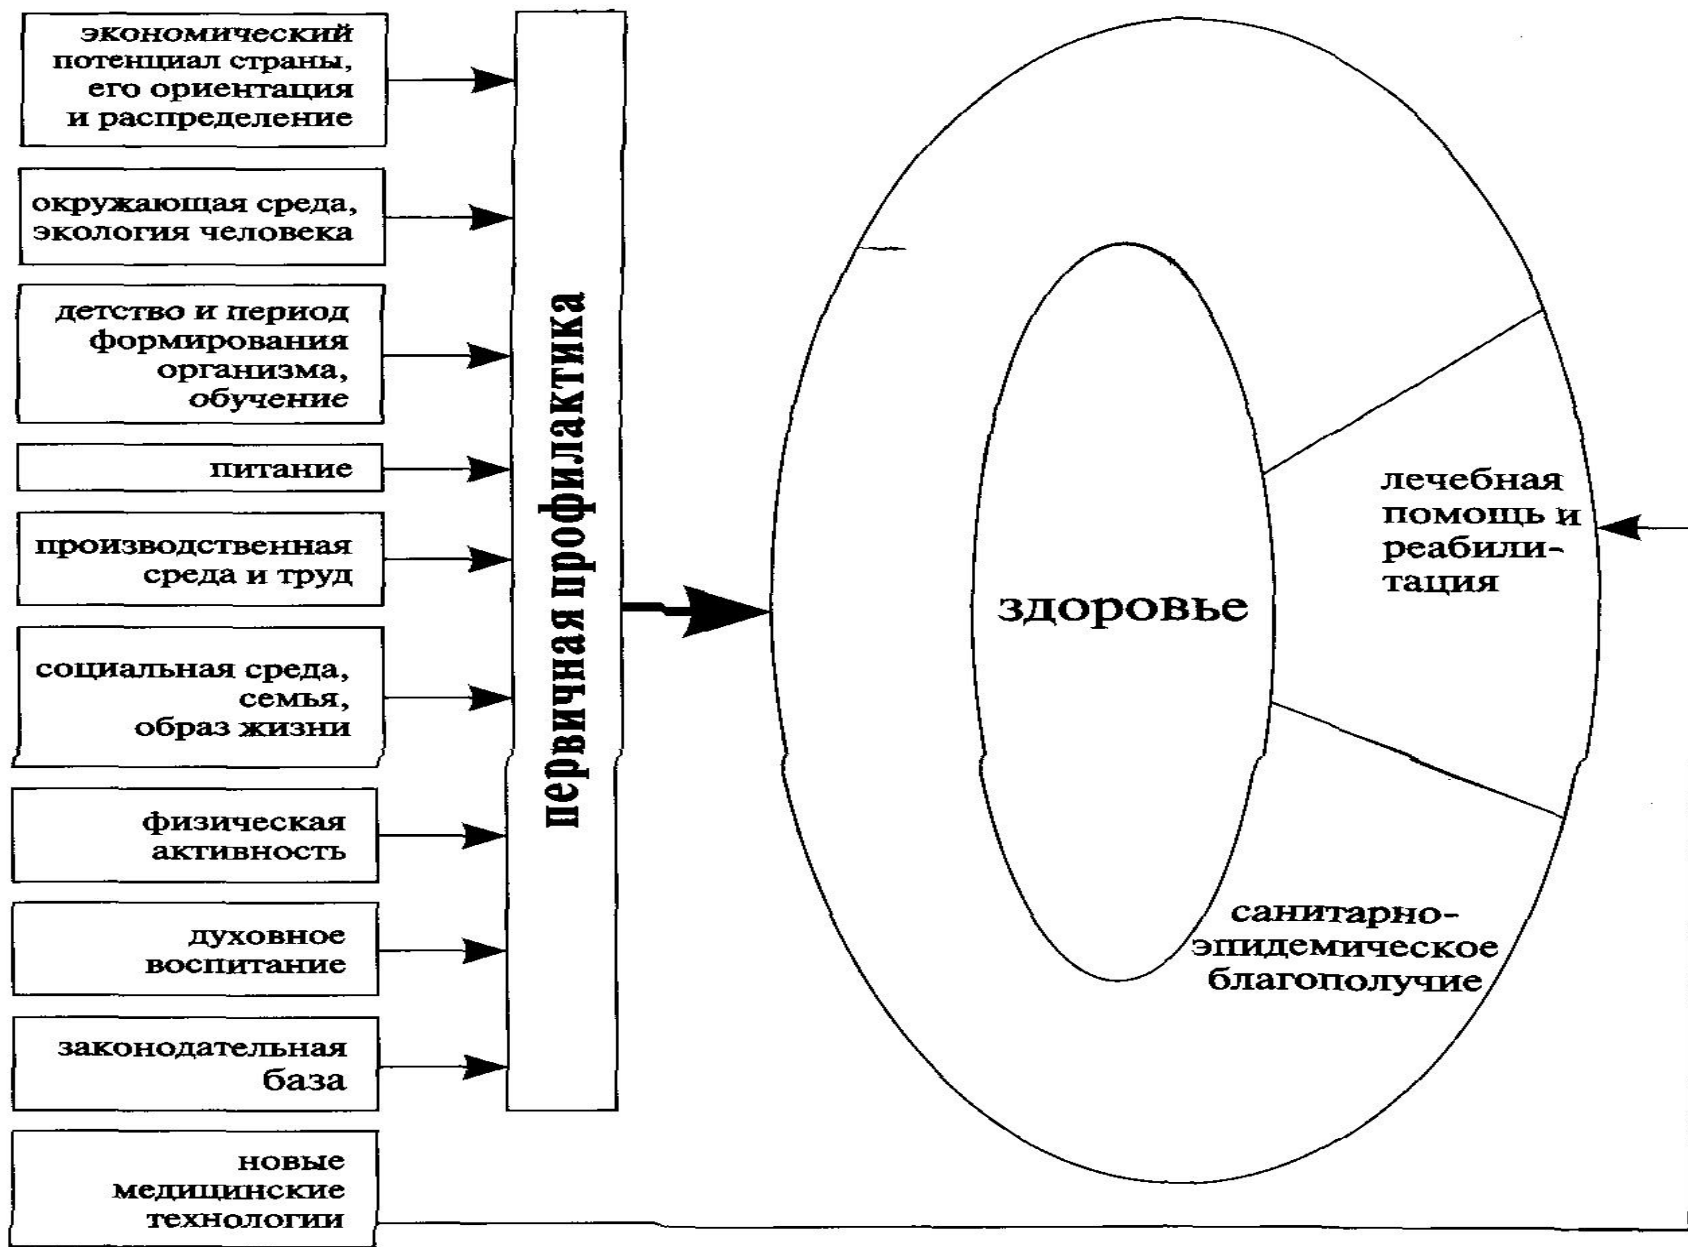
экономический потенциал страны, его ориентация и распределение

окружающая среда, экология человека

детство и период формирования организма, обучение

питание

производственная среда и труд

социальная среда, семья, образ жизни

физическая активность

духовное воспитание

законодательная база

новые медицинские технологии

первичная профилактика

здоровье

лечебная помощь и реабилитация

санитарно-эпидемическое благополучие